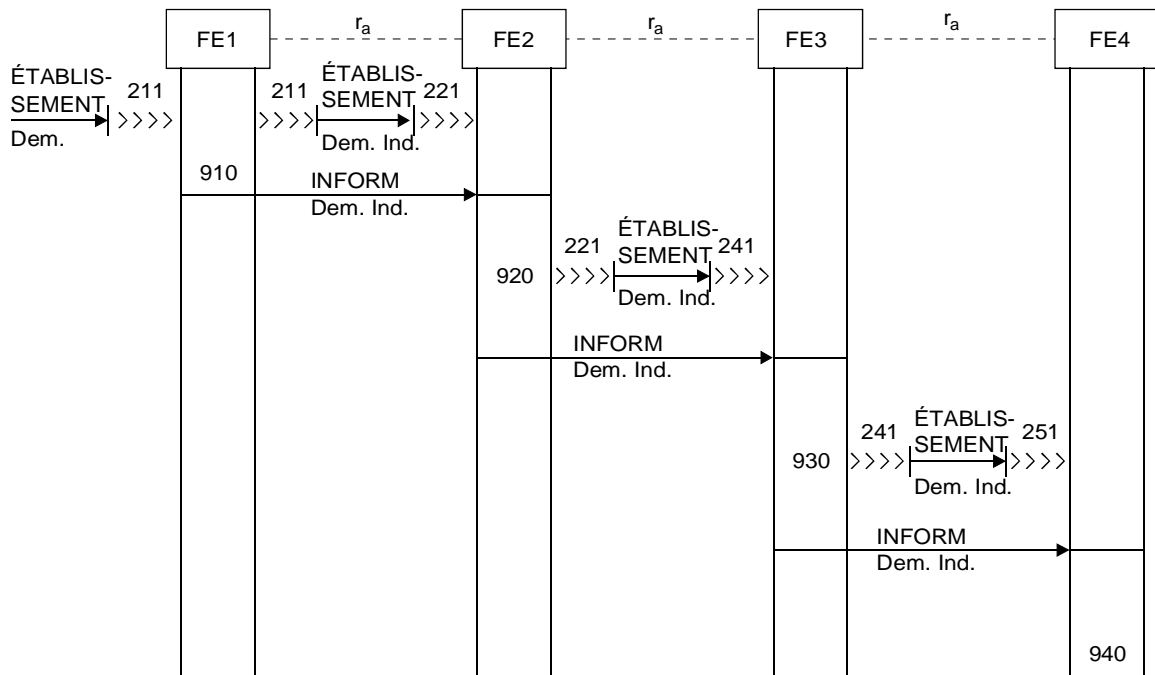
FE1 $r_a$ FE2 $r_a$ FE3 $r_a$ FE4

ÉTABLISSEMENT Dem. 211

211 ÉTABLISSEMENT 221 Dem. Ind.

910 INFORM Dem. Ind.

221 ÉTABLISSEMENT 241

920 Dem. Ind.

INFORM Dem. Ind.

241 ÉTABLISSEMENT 251

930 Dem. Ind.

INFORM Dem. Ind.

940